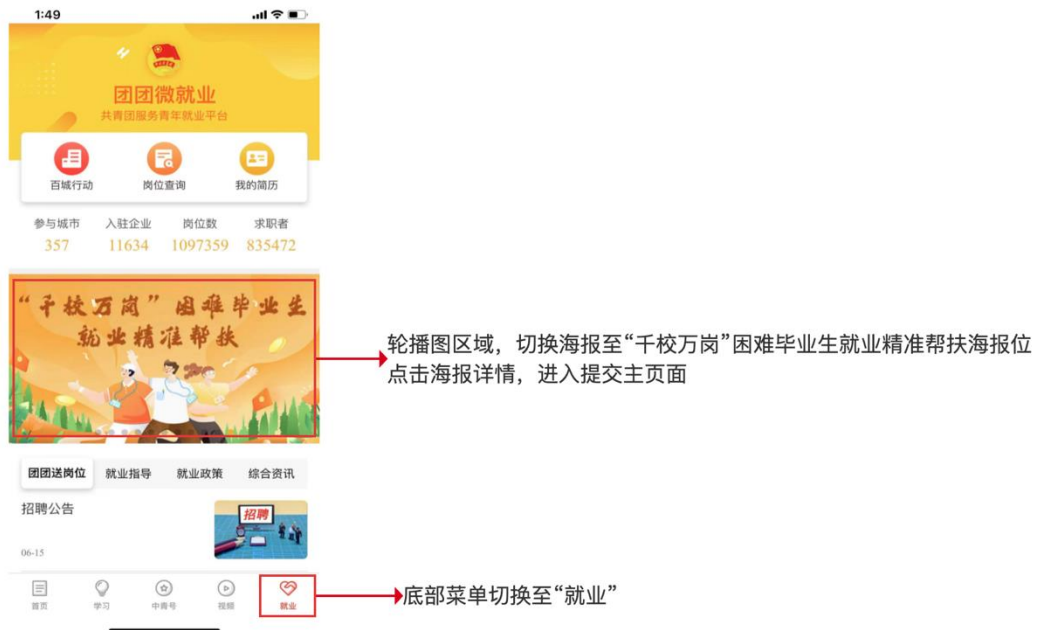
1:49

团团微就业
共青团服务青年就业平台

百城行动
岗位查询
我的简历

| 参与城市 | 入驻企业 | 岗位数 | 求职者 |
|---|---|---|---|
| 357 | 11634 | 1097359 | 835472 |

“千校万岗”困难毕业生
就业精准帮扶

轮播图区域，切换海报至“千校万岗”困难毕业生就业精准帮扶海报位点击海报详情，进入提交主页面

团团送岗位
就业指导
就业政策
综合资讯

招聘公告
06-15
招聘

首页
学习
中青号
视频
就业

底部菜单切换至“就业”